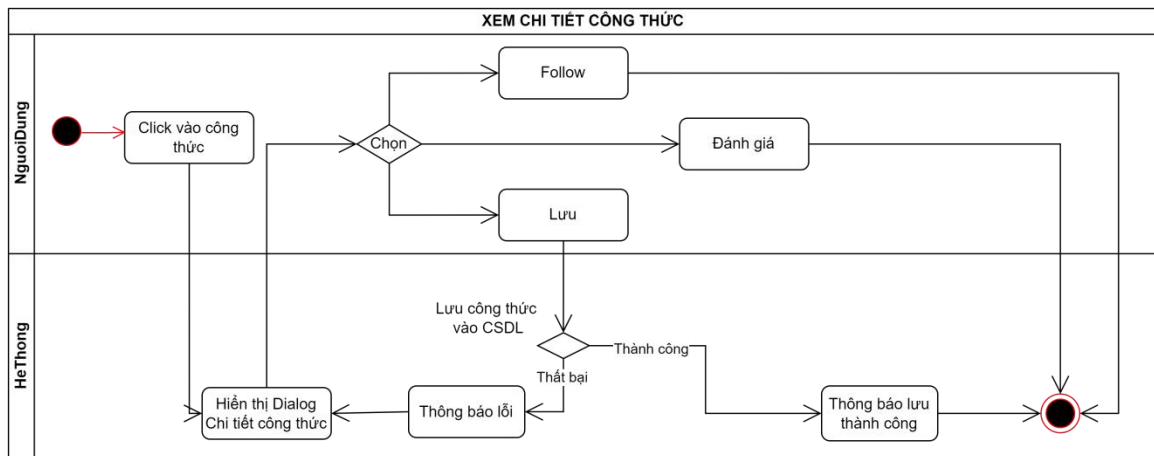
XEM CHI TIẾT CÔNG THỨC

NguoiDung

Click vào công thức

Chọn

Follow

Đánh giá

Lưu

HeThong

Lưu công thức vào CSDL

Thành công

Thất bại

Hiển thị Dialog Chi tiết công thức

Thông báo lỗi

Thông báo lưu thành công